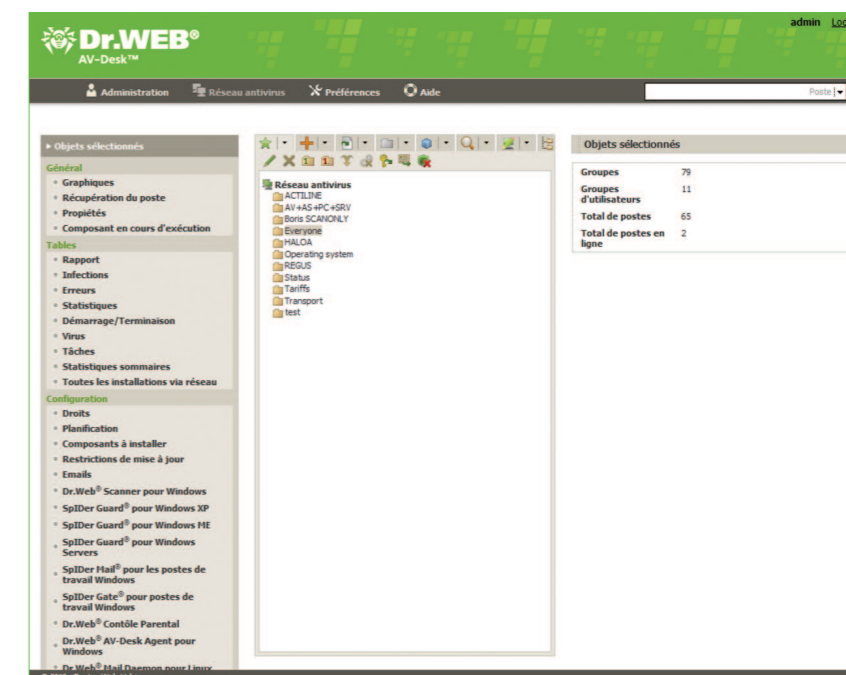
Dr.WEB®
AV-Desk™

admin Lo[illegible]

Administration Réseau antivirus Préférences Aide

Poste

▸ Objets sélectionnés

Général
• Graphiques
• Récupération du poste
• Propiétés
• Composant en cours d'exécution

Tables
• Rapport
• Infections
• Erreurs
• Statistiques
• Démarrage/Terminaison
• Virus
• Tâches
• Statistiques sommaires
• Toutes les installations via réseau

Configuration
• Droits
• Planification
• Composants à installer
• Restrictions de mise à jour
• Emails
• Dr.Web® Scanner pour Windows
• SpIDer Guard® pour Windows XP
• SpIDer Guard® pour Windows ME
• SpIDer Guard® pour Windows Servers
• SpIDer Mail® pour les postes de travail Windows
• SpIDer Gate® pour postes de travail Windows
• Dr.Web® Contôle Parental
• Dr.Web® AV-Desk Agent pour Windows
• Dr.Web® Mail Daemon pour Linux

Réseau antivirus
ACTILINE
AV+AS+PC+SRV
Boris SCANONLY
Everyone
HALOA
Operating system
REGUS
Status
Tariffs
Transport
test

Objets sélectionnés

| Groupes | 79 |
|---|---|
| Groupes d'utilisateurs | 11 |
| Total de postes | 65 |
| Total de postes en ligne | 2 |